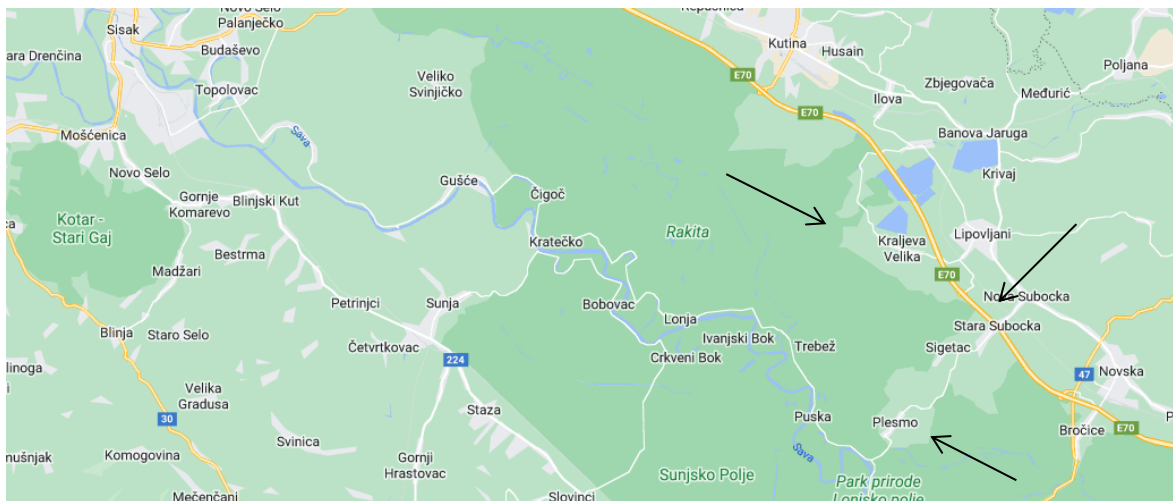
Novo Selo Palanječko
Sisak
ara Drenčina
Budaševo
Topolovac
Mošćenica
Novo Selo
Kotar - Stari Gaj
Gornje Komarevo
Blinjski Kut
Bestrma
Madžari
Petrinjci
Sunja
Blinja
Staro Selo
Četvrtkovac
224
linoga
Velika Gradusa
30
Svinica
Komogovina
ušnjak
Mečenčani
Gornji Hrastovac
Staza
Slovinci
Veliko Svinjičko
Sava
Gušće
Čigoč
Kratečko
Rakita
Bobovac
Lonja
Ivanjski Bok
Crkveni Bok
Trebež
Puska
Sava
Sunjsko Polje
Park prirode Lonjsko polje
Plesmo
Repušnica
Kutina
Husain
E70
E70
Ilova
Zbjegovača
Međurić
Poljana
Banova Jaruga
Krivaj
Kraljeva Velika
Lipovljani
E70
Nova Subocka
Stara Subocka
Sigetac
47
Novska
Bročice
E70